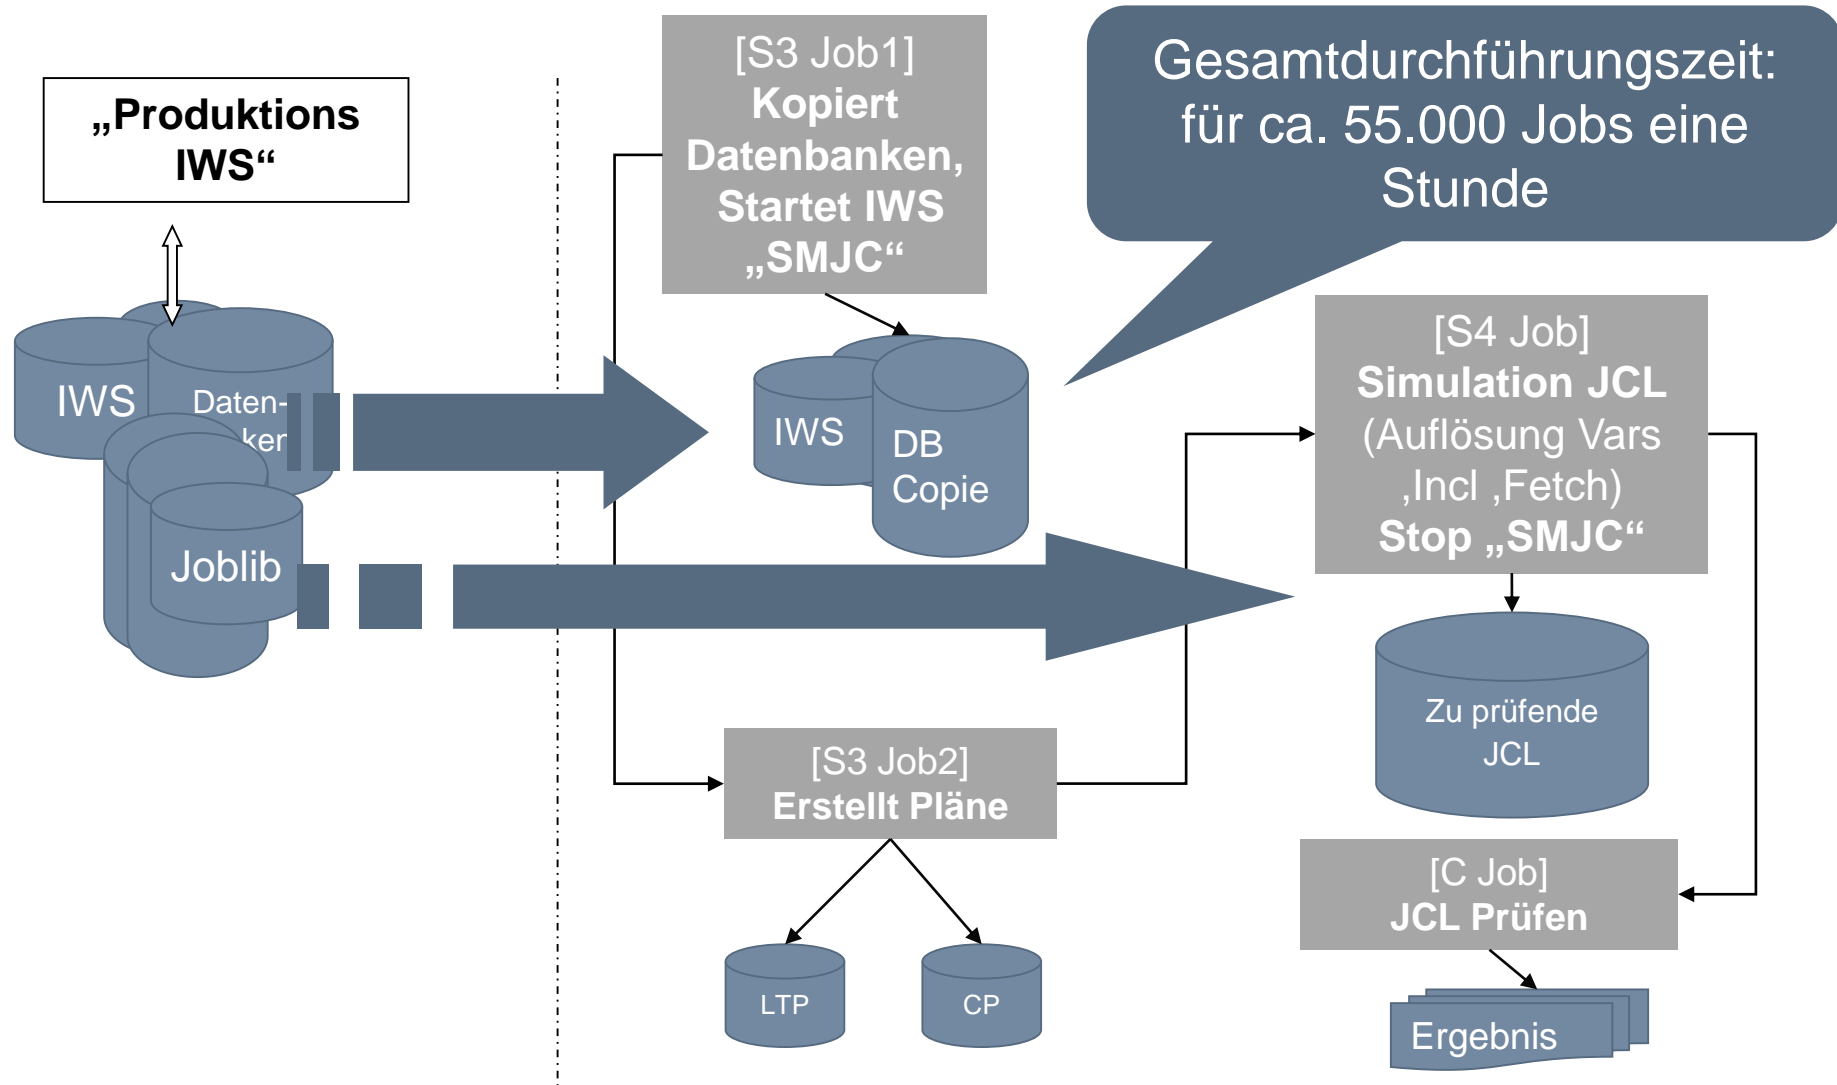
„Produktions IWS“

IWS

Daten-
ker

Joblib

[S3 Job1]
Kopiert Datenbanken, Startet IWS „SMJC“

IWS

DB Copie

Gesamtdurchführungszeit: für ca. 55.000 Jobs eine Stunde

[S4 Job]
Simulation JCL
(Auflösung Vars ,Incl ,Fetch)
Stop „SMJC“

Zu prüfende JCL

[S3 Job2]
Erstellt Pläne

LTP

CP

[C Job]
JCL Prüfen

Ergebnis